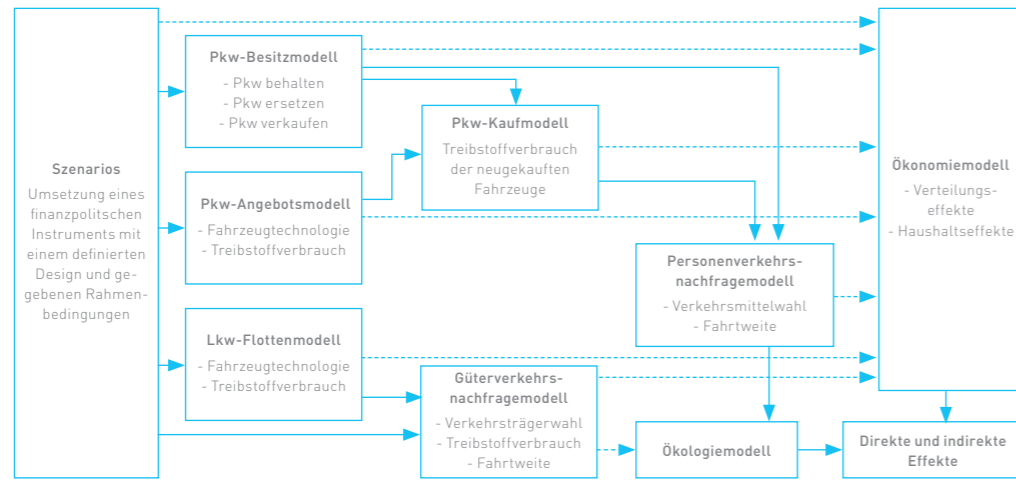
Szenarios

Umsetzung eines finanzpolitschen Instruments mit einem definierten Design und gegebenen Rahmenbedingungen

Pkw-Besitzmodell

- Pkw behalten
- Pkw ersetzen
- Pkw verkaufen

Pkw-Angebotsmodell

- Fahrzeugtechnologie
- Treibstoffverbrauch

Lkw-Flottenmodell

- Fahrzeugtechnologie
- Treibstoffverbrauch

Pkw-Kaufmodell

Treibstoffverbrauch der neugekauften Fahrzeuge

Güterverkehrsnachfragemodell

- Verkehrsträgerwahl
- Treibstoffverbrauch
- Fahrtweite

Personenverkehrsnachfragemodell

- Verkehrsmittelwahl
- Fahrtweite

Ökologiemodell

Ökonomiemodell

- Verteilungseffekte
- Haushaltseffekte

Direkte und indirekte Effekte